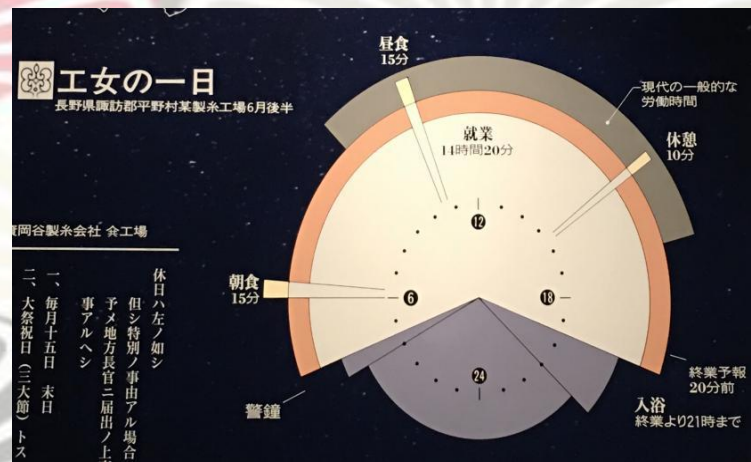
工女の一日
長野県諏訪郡平野村某製糸工場6月後半

昼食
15分

現代の一般的な
労働時間

就業
14時間20分

休憩
10分

12
6
18
24

朝食
15分

終業予報
20分前

入浴
終業より21時まで

警鐘

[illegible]岡谷製糸会社 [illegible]工場

休日ハ左ノ如シ
但シ特別ノ事由アル場合
予メ地方長官ニ届出ノ上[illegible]
事アルヘシ
一、毎月十五日 末日
二、大祭祝日（三大節）トス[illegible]